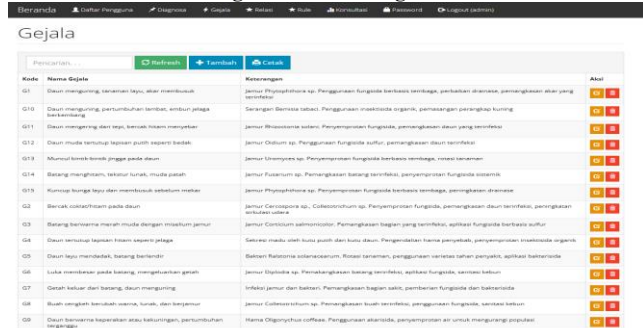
Beranda   Daftar Pengguna   Diagnosa   Gejala   Relasi   Rule   Konsultasi   Password   Logout (admin)

Gejala

Pencarian...   Refresh   Tambah   Cetak

| Kode | Nama Gejala | Keterangan | Aksi |
|---|---|---|---|
| G1 | Daun menguning, tanaman layu, akar membusuk | Jamur Phytophthora sp. Penggunaan fungisida berbasis tembaga, perbaikan drainase, pemangkasan akar yang terinfeksi | |
| G10 | Daun menguning, pertumbuhan lambat, embun jelaga berkembang | Serangan Bemisia tabaci. Penggunaan insektisida organik, pemasangan perangkap kuning | |
| G11 | Daun mengering dari tepi, bercak hitam menyebar | Jamur Rhizoctonia solani. Penyemprotan fungisida, pemangkasan daun yang terinfeksi | |
| G12 | Daun muda tertutup lapisan putih seperti bedak | Jamur Oidium sp. Penggunaan fungisida sulfur, pemangkasan daun terinfeksi | |
| G13 | Muncul bintik-bintik jingga pada daun | Jamur Uromyces sp. Penyemprotan fungisida berbasis tembaga, rotasi tanaman | |
| G14 | Batang menghitam, tekstur lunak, mudah patah | Jamur Fusarium sp. Pemangkasan batang terinfeksi, penyemprotan fungisida sistemik | |
| G15 | Kuncup bunga layu dan membusuk sebelum mekar | Jamur Phytophthora sp. Penyemprotan fungisida tembaga, peningkatan drainase | |
| G2 | Bercak coklat/hitam pada daun | Jamur Cercospora sp., Colletotrichum sp. Penyemprotan fungisida, pemangkasan daun terinfeksi, peningkatan sirkulasi udara | |
| G3 | Batang berwarna merah muda dengan miselium jamur | Jamur Corticium salmonicolor. Pemangkasan bagian yang terinfeksi, aplikasi fungisida berbasis sulfur | |
| G4 | Daun tertutup lapisan hitam seperti jelaga | Sekresi madu oleh kutu putih dan kutu daun. Pengendalian hama penyebab, penyemprotan insektisida organik | |
| G5 | Daun layu mendadak, batang berlendir | Bakteri Ralstonia solanacearum. Rotasi tanaman, penggunaan varietas tahan penyakit, aplikasi bakterisida | |
| G6 | Luka membesar pada batang, mengeluarkan getah | Jamur Diplodia sp. Pemangkasan batang terinfeksi, aplikasi fungisida, sanitasi kebun | |
| G7 | Getah keluar dari batang, daun menguning | Infeksi jamur dan bakteri. Pemangkasan bagian sakit, pemberian fungisida dan bakterisida | |
| G8 | Buah ungkeh berubah warna, lunak, dan berjamur | Jamur Colletotrichum sp. Pemangkasan buah terinfeksi, penggunaan fungisida, sanitasi kebun | |
| G9 | Daun berwarna keperakan atau kekuningan, pertumbuhan terganggu | Hama Oligonychus coffeae. Penggunaan akarisida, penyemprotan air untuk mengurangi populasi | |